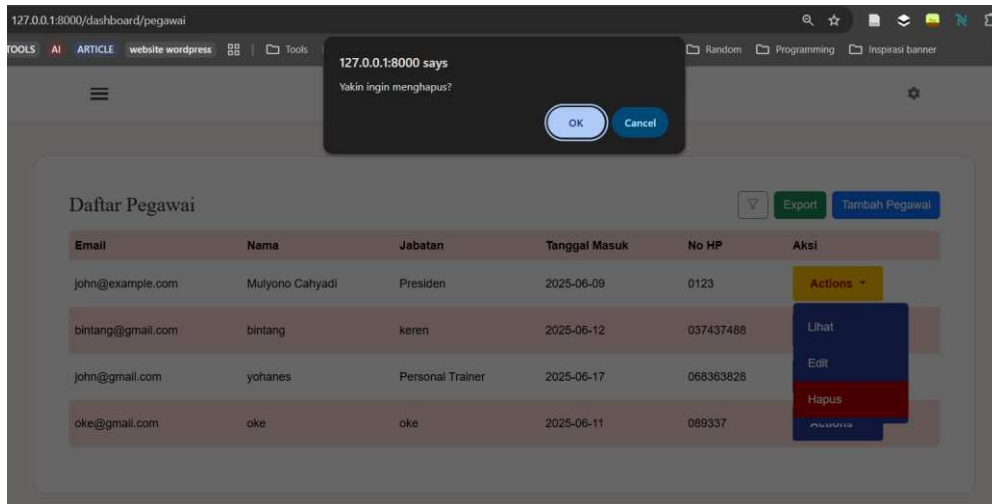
127.0.0.1:8000/dashboard/pegawai

TOOLS AI ARTICLE website wordpress Tools Random Programming Inspirasi banner

127.0.0.1:8000 says
Yakin ingin menghapus?
OK Cancel

Daftar Pegawai

Export Tambah Pegawai

| Email | Nama | Jabatan | Tanggal Masuk | No HP | Aksi |
|---|---|---|---|---|---|
| john@example.com | Mulyono Cahyadi | Presiden | 2025-06-09 | 0123 | Actions |
| bintang@gmail.com | bintang | keren | 2025-06-12 | 037437488 | Lihat |
| john@gmail.com | yohanes | Personal Trainer | 2025-06-17 | 068363828 | Edit |
| oke@gmail.com | oke | oke | 2025-06-11 | 089337 | Hapus |

Actions